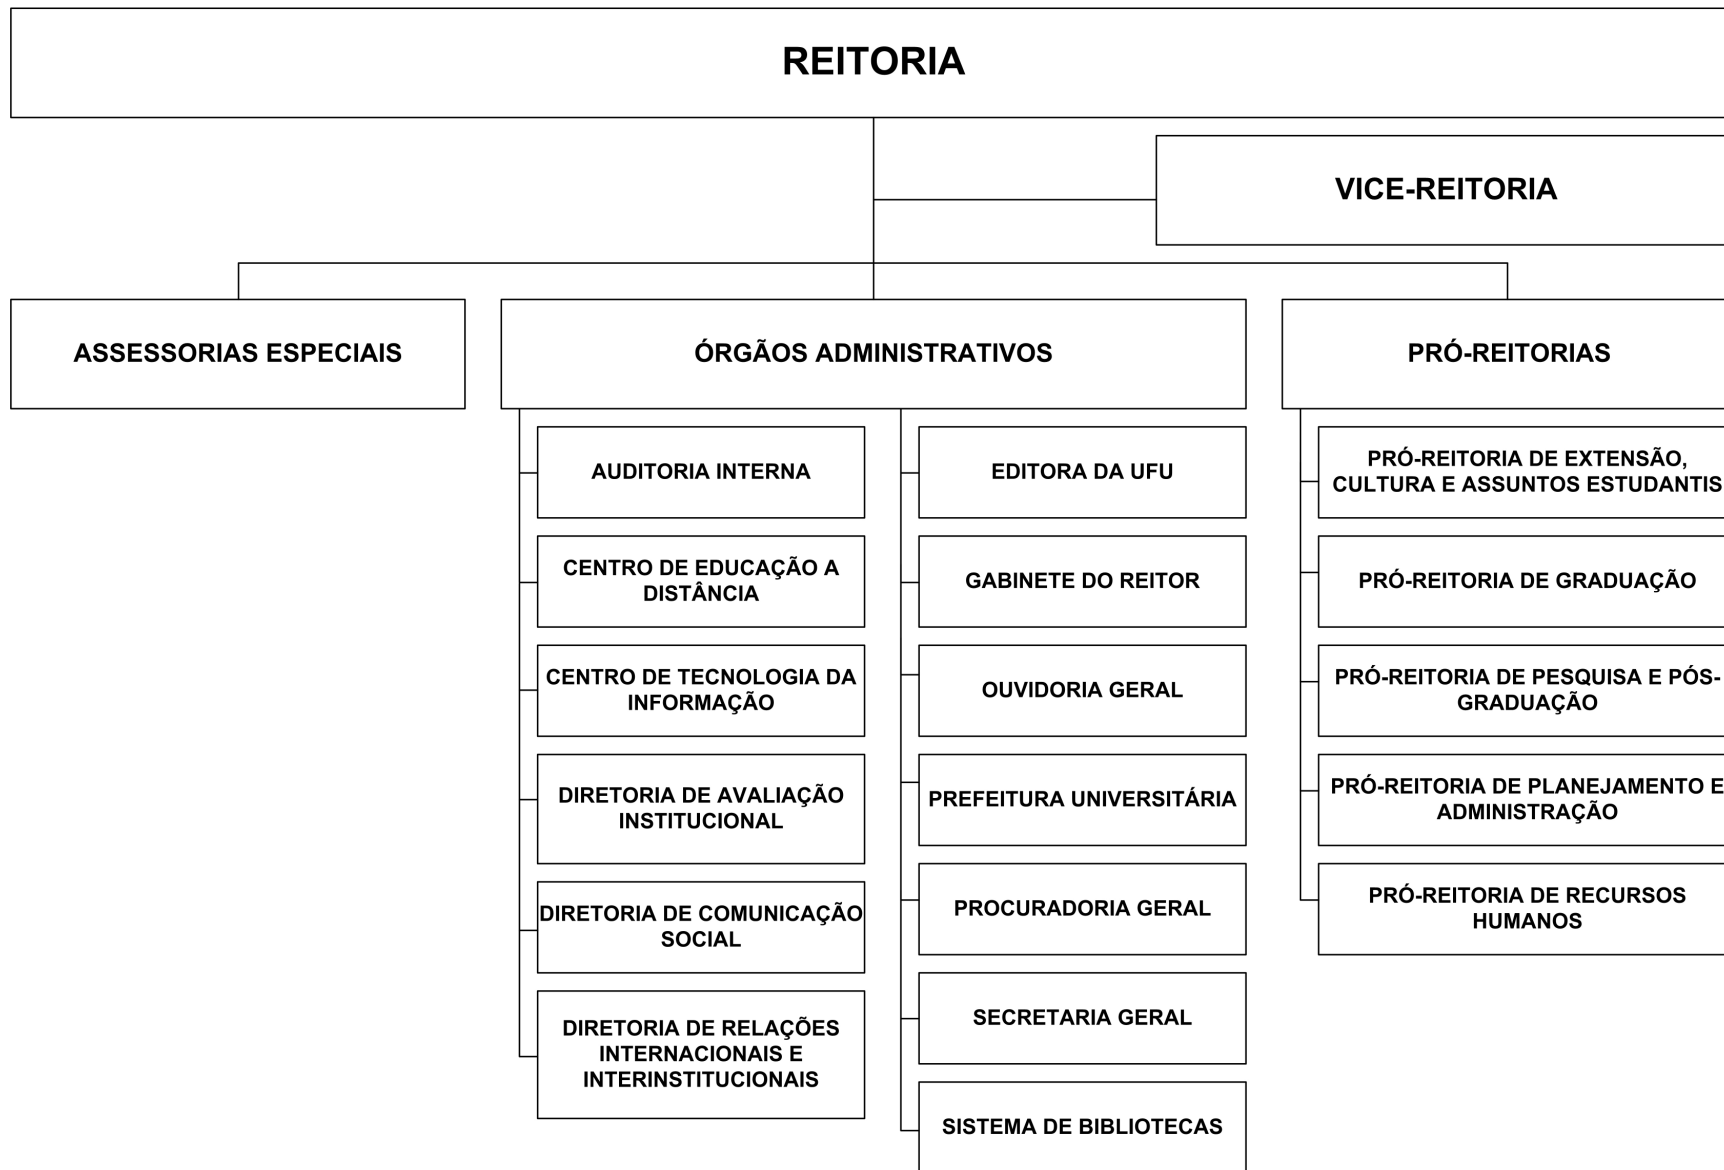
REITORIA

VICE-REITORIA

ASSESSORIAS ESPECIAIS

ÓRGÃOS ADMINISTRATIVOS

PRÓ-REITORIAS

AUDITORIA INTERNA

CENTRO DE EDUCAÇÃO A DISTÂNCIA

CENTRO DE TECNOLOGIA DA INFORMAÇÃO

DIRETORIA DE AVALIAÇÃO INSTITUCIONAL

DIRETORIA DE COMUNICAÇÃO SOCIAL

DIRETORIA DE RELAÇÕES INTERNACIONAIS E INTERINSTITUCIONAIS

EDITORA DA UFU

GABINETE DO REITOR

OUVIDORIA GERAL

PREFEITURA UNIVERSITÁRIA

PROCURADORIA GERAL

SECRETARIA GERAL

SISTEMA DE BIBLIOTECAS

PRÓ-REITORIA DE EXTENSÃO, CULTURA E ASSUNTOS ESTUDANTIS

PRÓ-REITORIA DE GRADUAÇÃO

PRÓ-REITORIA DE PESQUISA E PÓS-GRADUAÇÃO

PRÓ-REITORIA DE PLANEJAMENTO E ADMINISTRAÇÃO

PRÓ-REITORIA DE RECURSOS HUMANOS